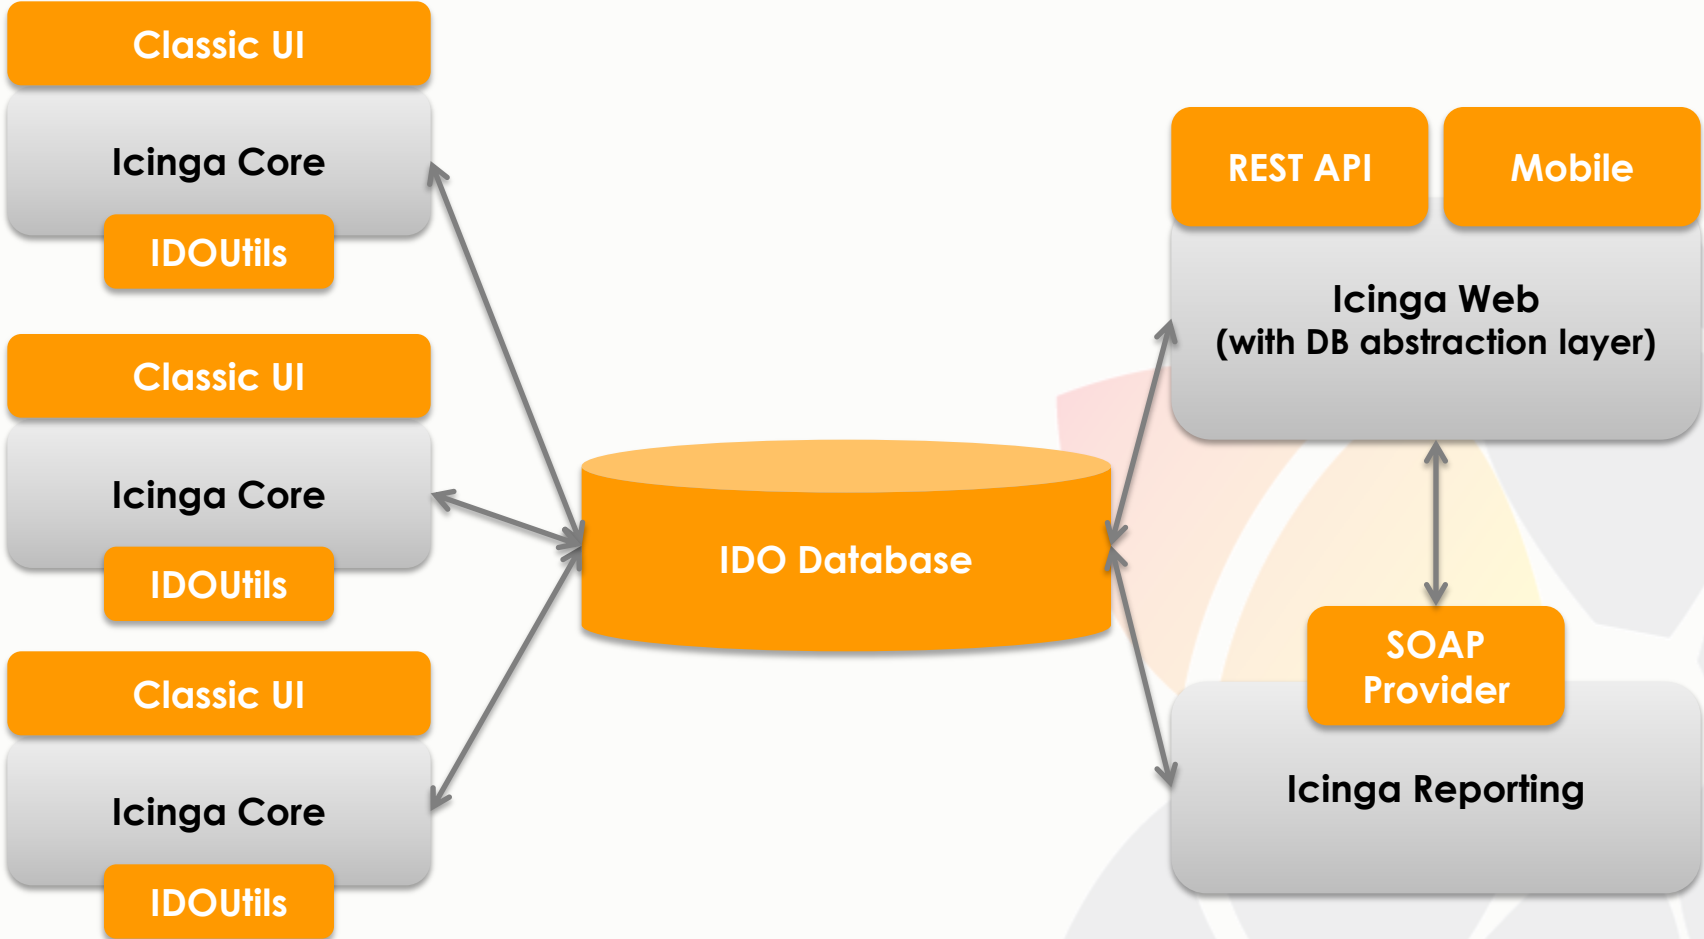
Classic UI

Icinga Core

IDOUtils

Classic UI

Icinga Core

IDOUtils

Classic UI

Icinga Core

IDOUtils

IDO Database

REST API

Mobile

Icinga Web
(with DB abstraction layer)

SOAP
Provider

Icinga Reporting